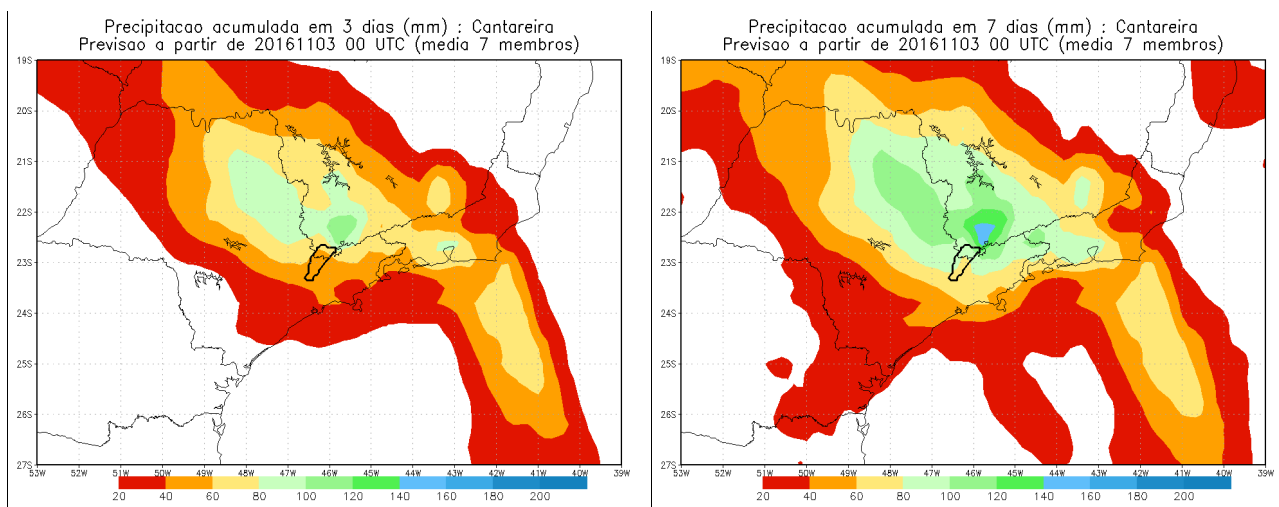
Precipitacao acumulada em 3 dias (mm) : Cantareira
Previsao a partir de 20161103 00 UTC (media 7 membros)

19S
20S
21S
22S
23S
24S
25S
26S
27S

53W 52W 51W 50W 49W 48W 47W 46W 45W 44W 43W 42W 41W 40W 39W

20 40 60 80 100 120 140 160 180 200

Precipitacao acumulada em 7 dias (mm) : Cantareira
Previsao a partir de 20161103 00 UTC (media 7 membros)

19S
20S
21S
22S
23S
24S
25S
26S
27S

53W 52W 51W 50W 49W 48W 47W 46W 45W 44W 43W 42W 41W 40W 39W

20 40 60 80 100 120 140 160 180 200